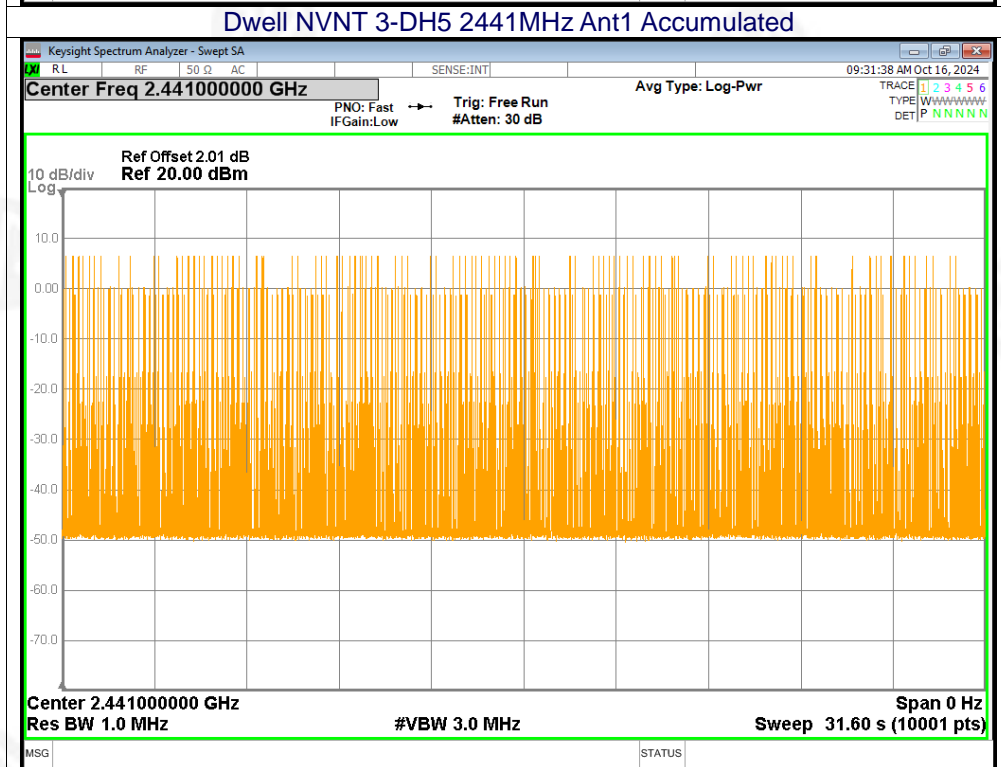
Dwell NVNT 3-DH5 2441MHz Ant1 Accumulated

Keysight Spectrum Analyzer - Swept SA

LXI RL RF 50 Ω AC SENSE:INT 09:31:38 AM Oct 16, 2024

Center Freq 2.441000000 GHz

PNO: Fast IFGain:Low

Trig: Free Run #Atten: 30 dB

Avg Type: Log-Pwr

TRACE 1 2 3 4 5 6
TYPE WWWWWW
DET P N N N N N

Ref Offset 2.01 dB
10 dB/div Ref 20.00 dBm
Log

10.0
0.00
-10.0
-20.0
-30.0
-40.0
-50.0
-60.0
-70.0

Center 2.441000000 GHz
Res BW 1.0 MHz
#VBW 3.0 MHz
Span 0 Hz
Sweep 31.60 s (10001 pts)

MSG
STATUS